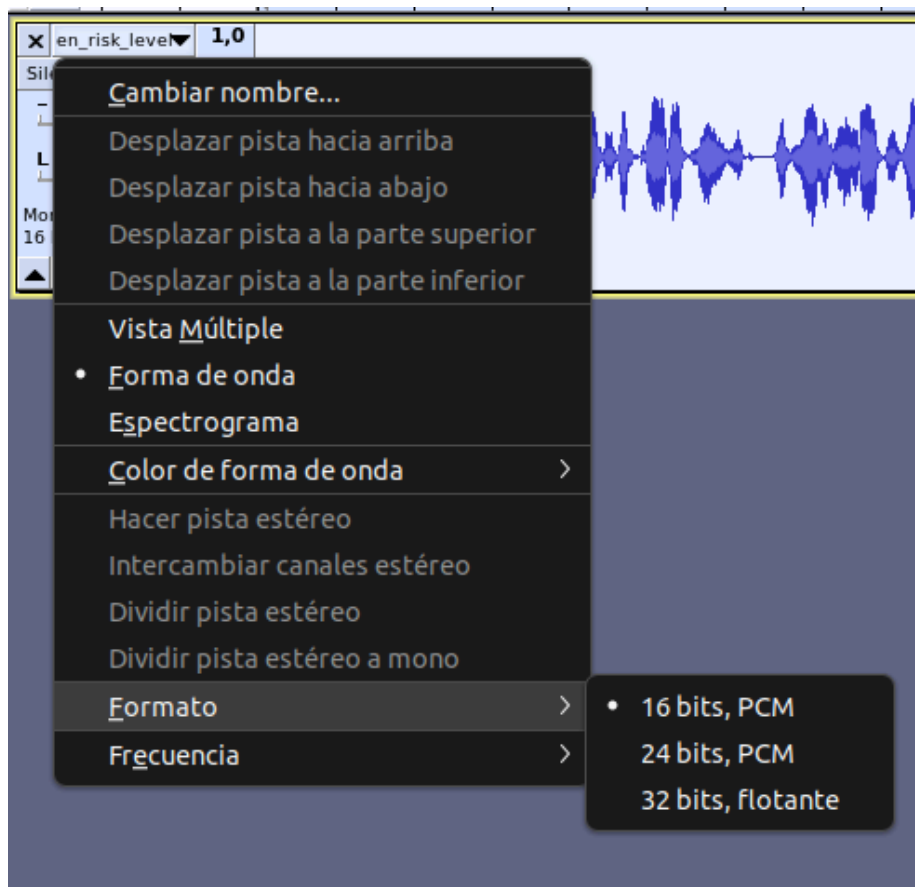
X en_risk_level 1,0
Sil
L
Mo
16

Cambiar nombre...
Desplazar pista hacia arriba
Desplazar pista hacia abajo
Desplazar pista a la parte superior
Desplazar pista a la parte inferior
Vista Múltiple
• Forma de onda
Espectrograma
Color de forma de onda >
Hacer pista estéreo
Intercambiar canales estéreo
Dividir pista estéreo
Dividir pista estéreo a mono
Formato >
Frecuencia >

• 16 bits, PCM
24 bits, PCM
32 bits, flotante